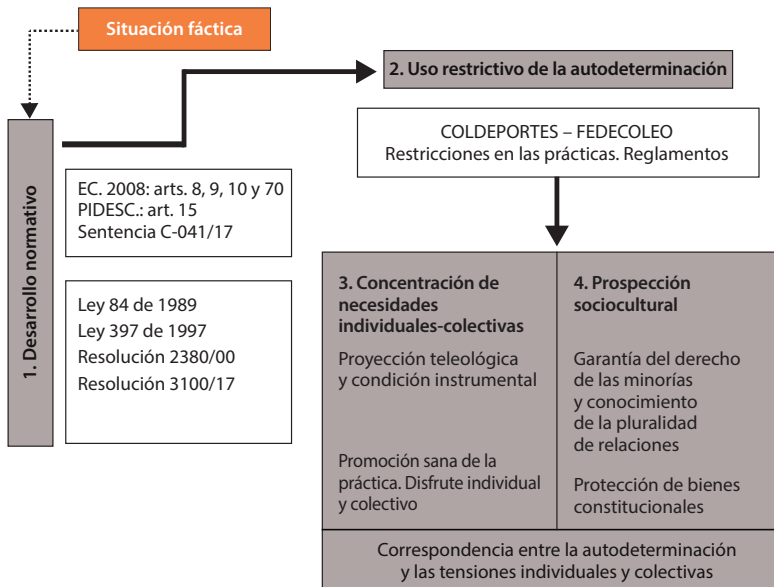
Situación fáctica

1. Desarrollo normativo

2. Uso restrictivo de la autodeterminación

COLDEPORTES – FEDECOLEO
Restricciones en las prácticas. Reglamentos

EC. 2008: arts. 8, 9, 10 y 70
PIDESC.: art. 15
Sentencia C-041/17

Ley 84 de 1989
Ley 397 de 1997
Resolución 2380/00
Resolución 3100/17

3. Concentración de necesidades individuales-colectivas

Proyección teleológica y condición instrumental

Promoción sana de la práctica. Disfrute individual y colectivo

4. Prospección sociocultural

Garantía del derecho de las minorías y conocimiento de la pluralidad de relaciones

Protección de bienes constitucionales

Correspondencia entre la autodeterminación y las tensiones individuales y colectivas